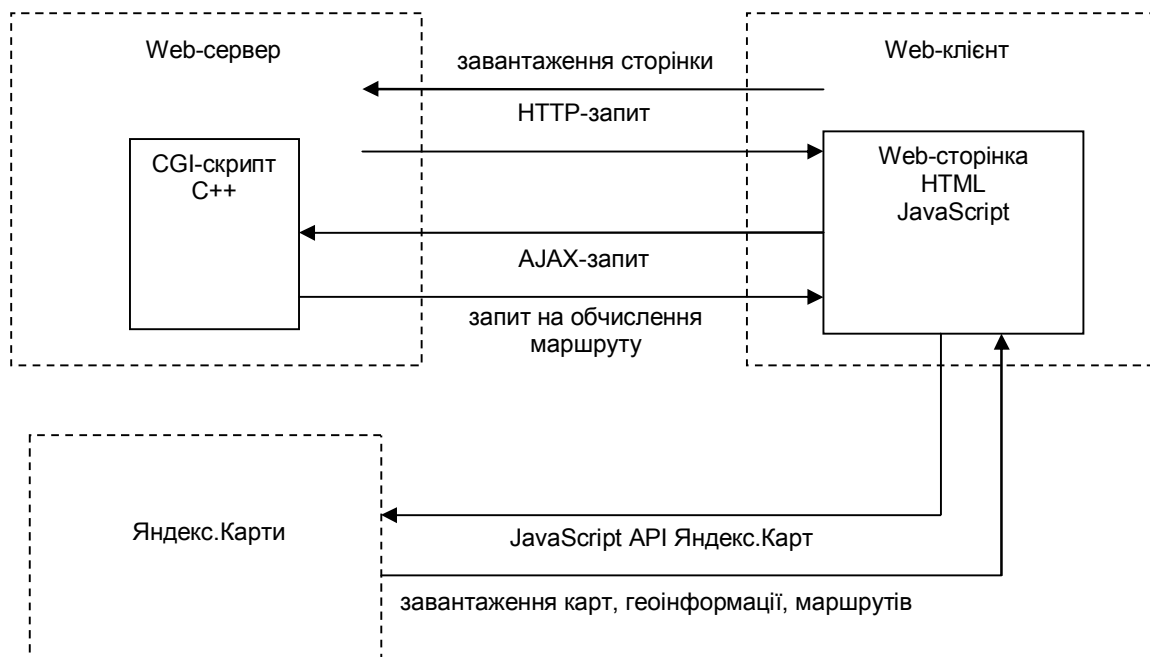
Web-сервер

завантаження сторінки

Web-клієнт

HTTP-запит

CGI-скрипт
C++

Web-сторінка
HTML
JavaScript

AJAX-запит

запит на обчислення маршруту

Яндекс.Карти

JavaScript API Яндекс.Карт

завантаження карт, геоінформації, маршрутів